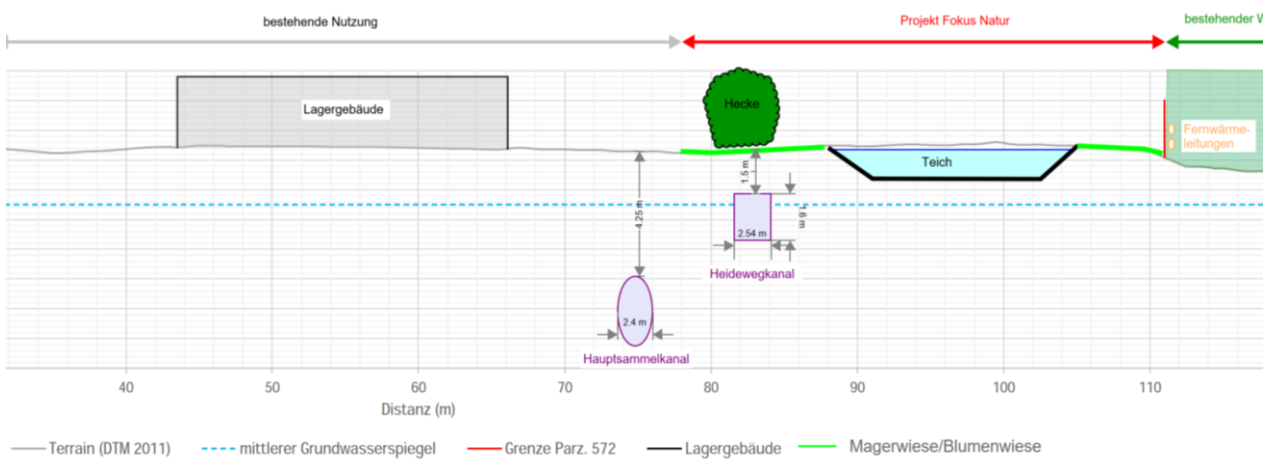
bestehende Nutzung

Projekt Fokus Natur

bestehender W

Lagergebäude

Hecke

Teich

Fernwärmeleitungen

1.5 m

1.6 m

4.25 m

2.54 m

Heidewegkanal

2.4 m

Hauptsammelkanal

40
50
60
70
80
90
100
110

Distanz (m)

Terrain (DTM 2011)
mittlerer Grundwasserspiegel
Grenze Parz. 572
Lagergebäude
Magerwiese/Blumenwiese